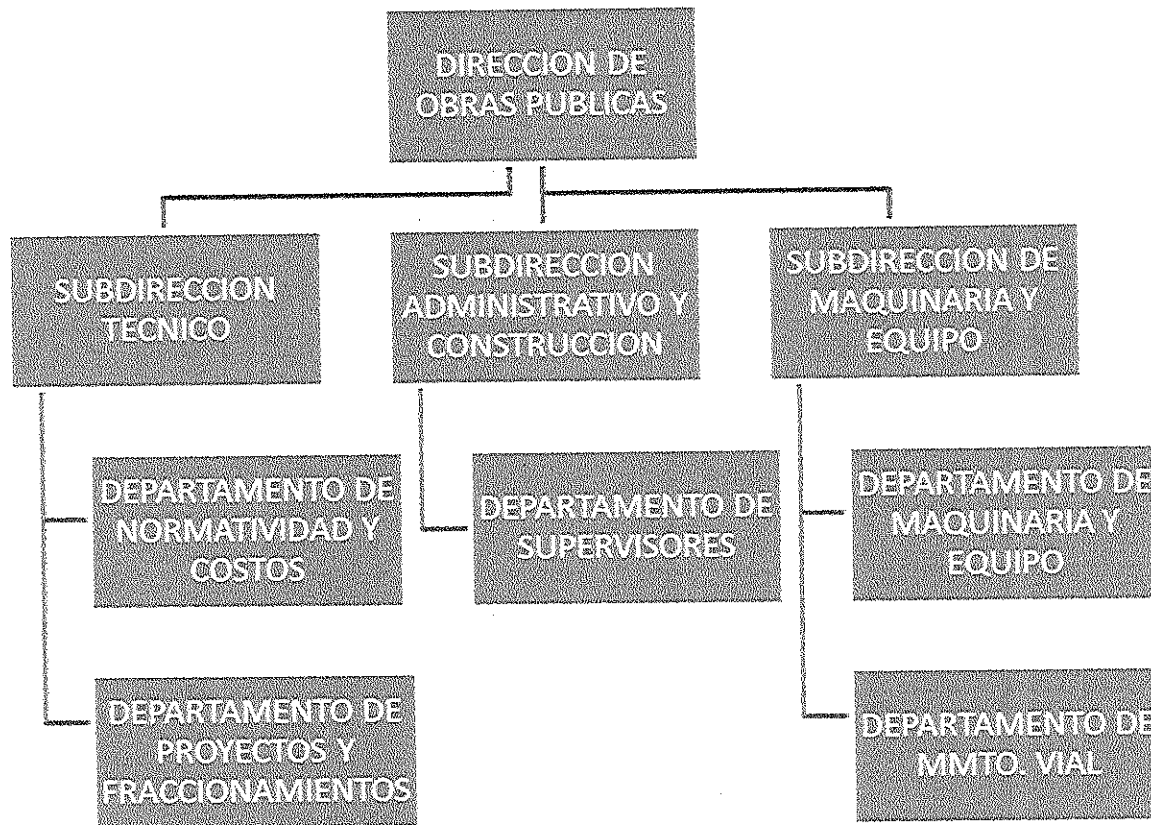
DIRECCION DE OBRAS PUBLICAS

SUBDIRECCION TECNICO

SUBDIRECCION ADMINISTRATIVO Y CONSTRUCCION

SUBDIRECCION DE MAQUINARIA Y EQUIPO

DEPARTAMENTO DE NORMATIVIDAD Y COSTOS

DEPARTAMENTO DE SUPERVISORES

DEPARTAMENTO DE MAQUINARIA Y EQUIPO

DEPARTAMENTO DE PROYECTOS Y FRACCIONAMIENTOS

DEPARTAMENTO DE MMTO. VIAL